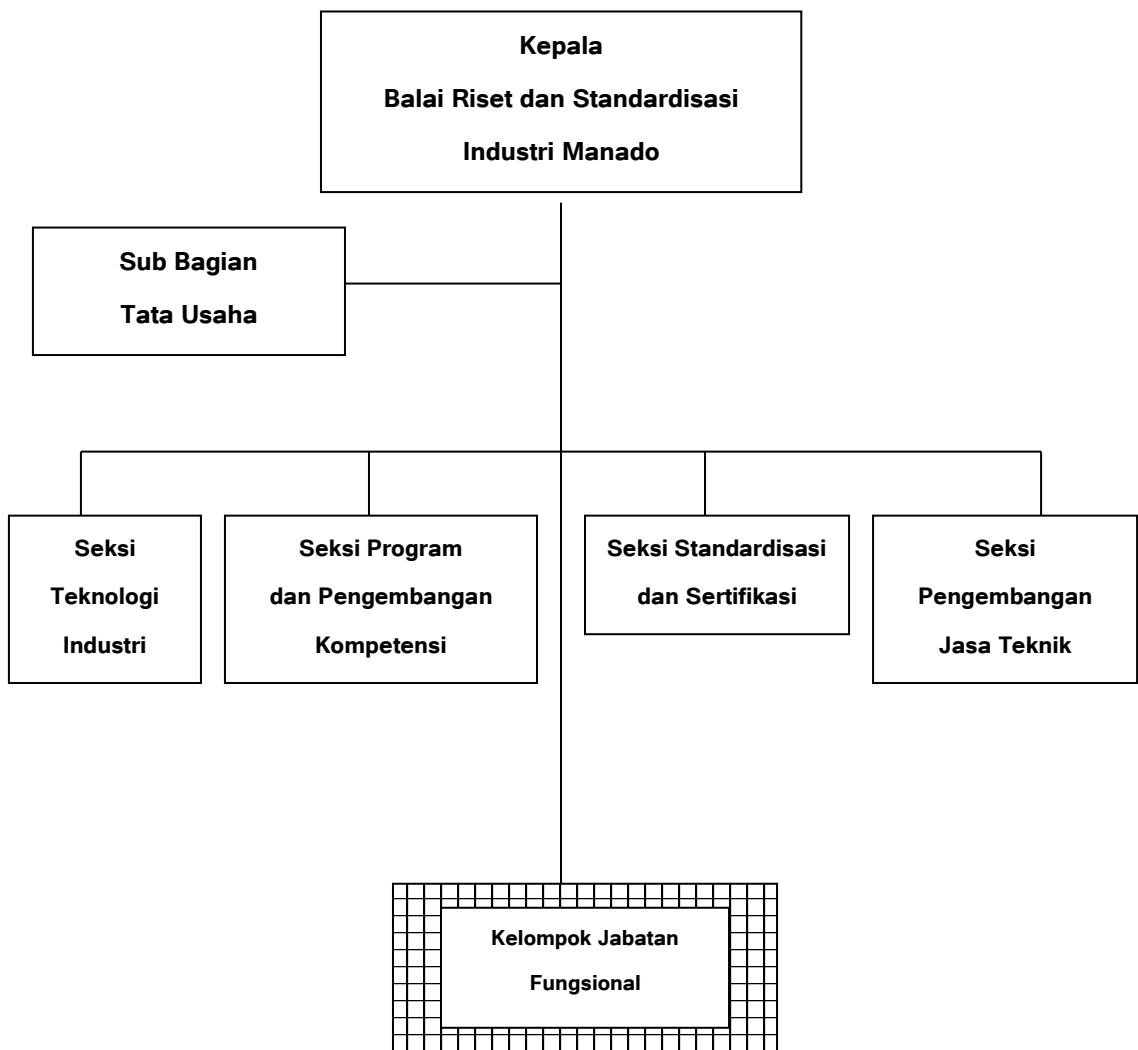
Kepala
Balai Riset dan Standardisasi
Industri Manado

Sub Bagian
Tata Usaha

Seksi
Teknologi
Industri

Seksi Program
dan Pengembangan
Kompetensi

Seksi Standardisasi
dan Sertifikasi

Seksi
Pengembangan
Jasa Teknik

Kelompok Jabatan
Fungsional